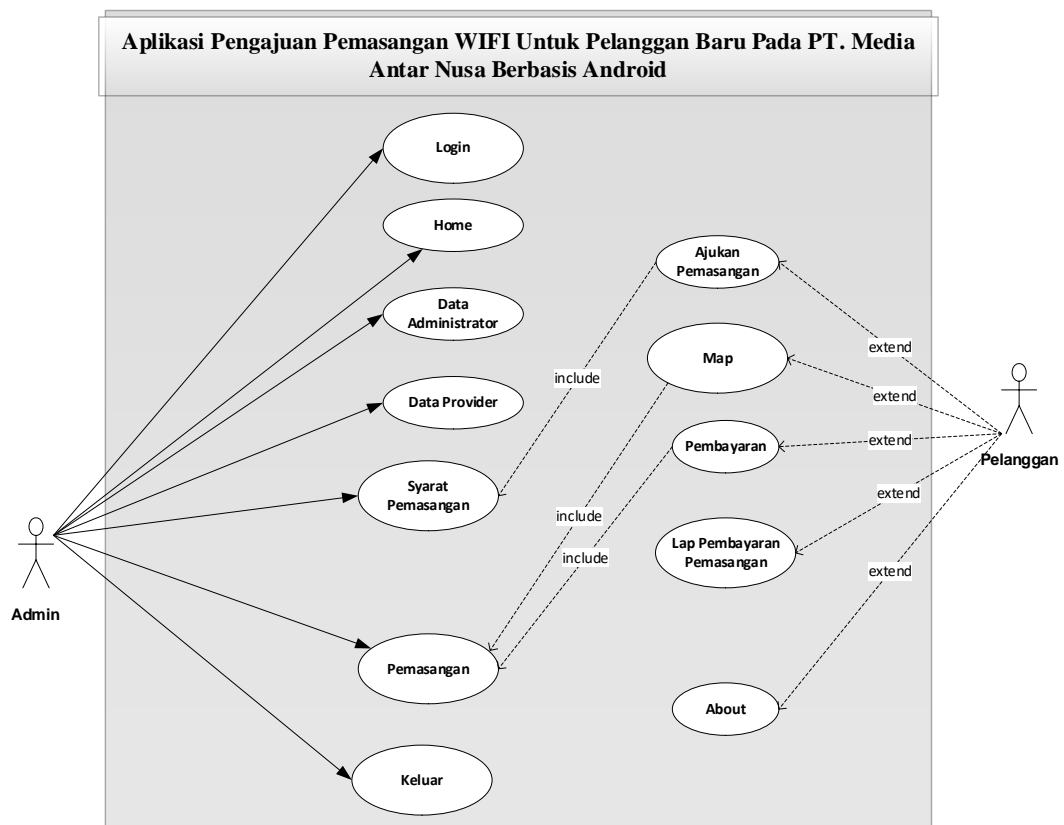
Aplikasi Pengajuan Pemasangan WIFI Untuk Pelanggan Baru Pada PT. Media Antar Nusa Berbasis Android

Login

Home

Data Administrator

Data Provider

Syarat Pemasangan

Pemasangan

Keluar

Ajukan Pemasangan

Map

Pembayaran

Lap Pembayaran Pemasangan

About

include

include

include

extend

extend

extend

extend

extend

Admin

Pelanggan